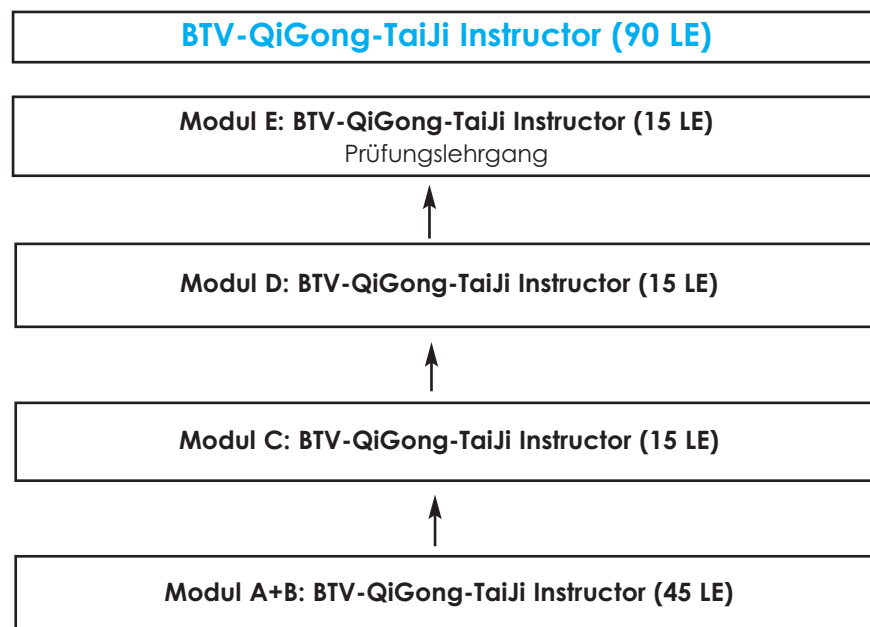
BTV-QiGong-TaiJi Instructor (90 LE)

Modul E: BTV-QiGong-TaiJi Instructor (15 LE)
Prüfungslehrgang

Modul D: BTV-QiGong-TaiJi Instructor (15 LE)

Modul C: BTV-QiGong-TaiJi Instructor (15 LE)

Modul A+B: BTV-QiGong-TaiJi Instructor (45 LE)